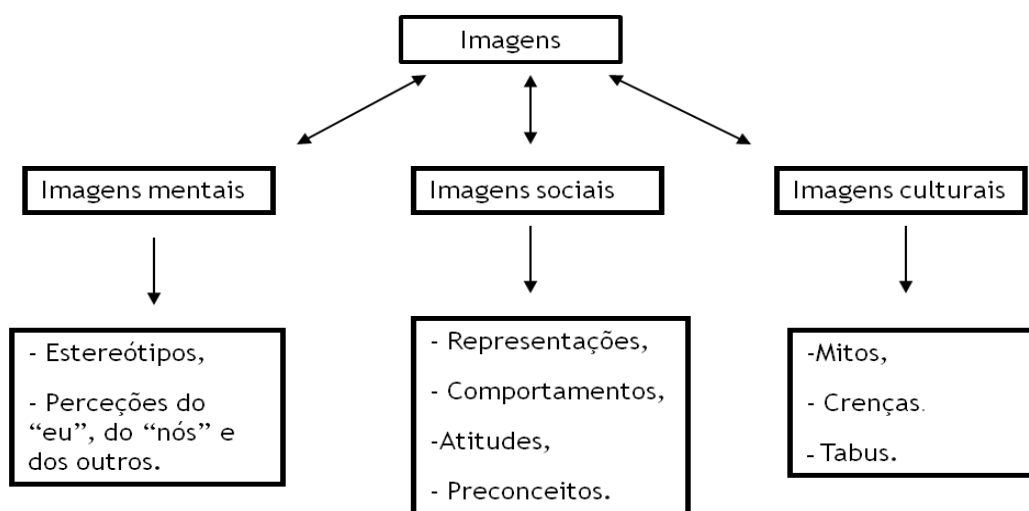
Imagens

Imagens mentais

- Estereótipos,

- Perceções do "eu", do "nós" e dos outros.

Imagens sociais

- Representações,

- Comportamentos,

-Atitudes,

- Preconceitos.

Imagens culturais

-Mitos,

- Crenças.

- Tabus.